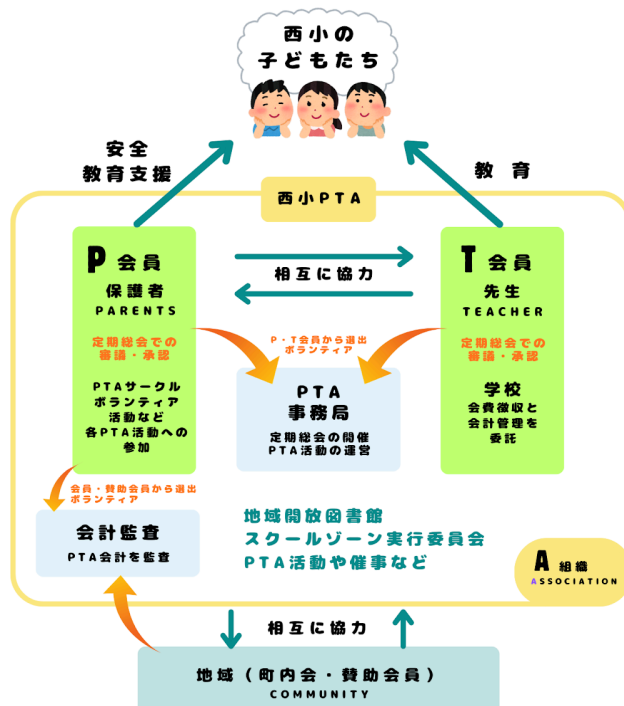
西小の
子どもたち

安全
教育支援

教育

西小PTA

P 会員
保護者
PARENTS

定期総会での
審議・承認

PTAサークル
ボランティア
活動など
各PTA活動への
参加

相互に協力

T 会員
先生
TEACHER

定期総会での
審議・承認

学校
会費徴収と
会計管理を
委託

P・T会員から選出
ボランティア

PTA
事務局
定期総会の開催
PTA活動の運営

会員・賛助会員から選出
ボランティア

会計監査
PTA会計を監査

地域開放図書館
スクールゾーン実行委員会
PTA活動や催事など

A 組織
ASSOCIATION

相互に協力

地域（町内会・賛助会員）
COMMUNITY